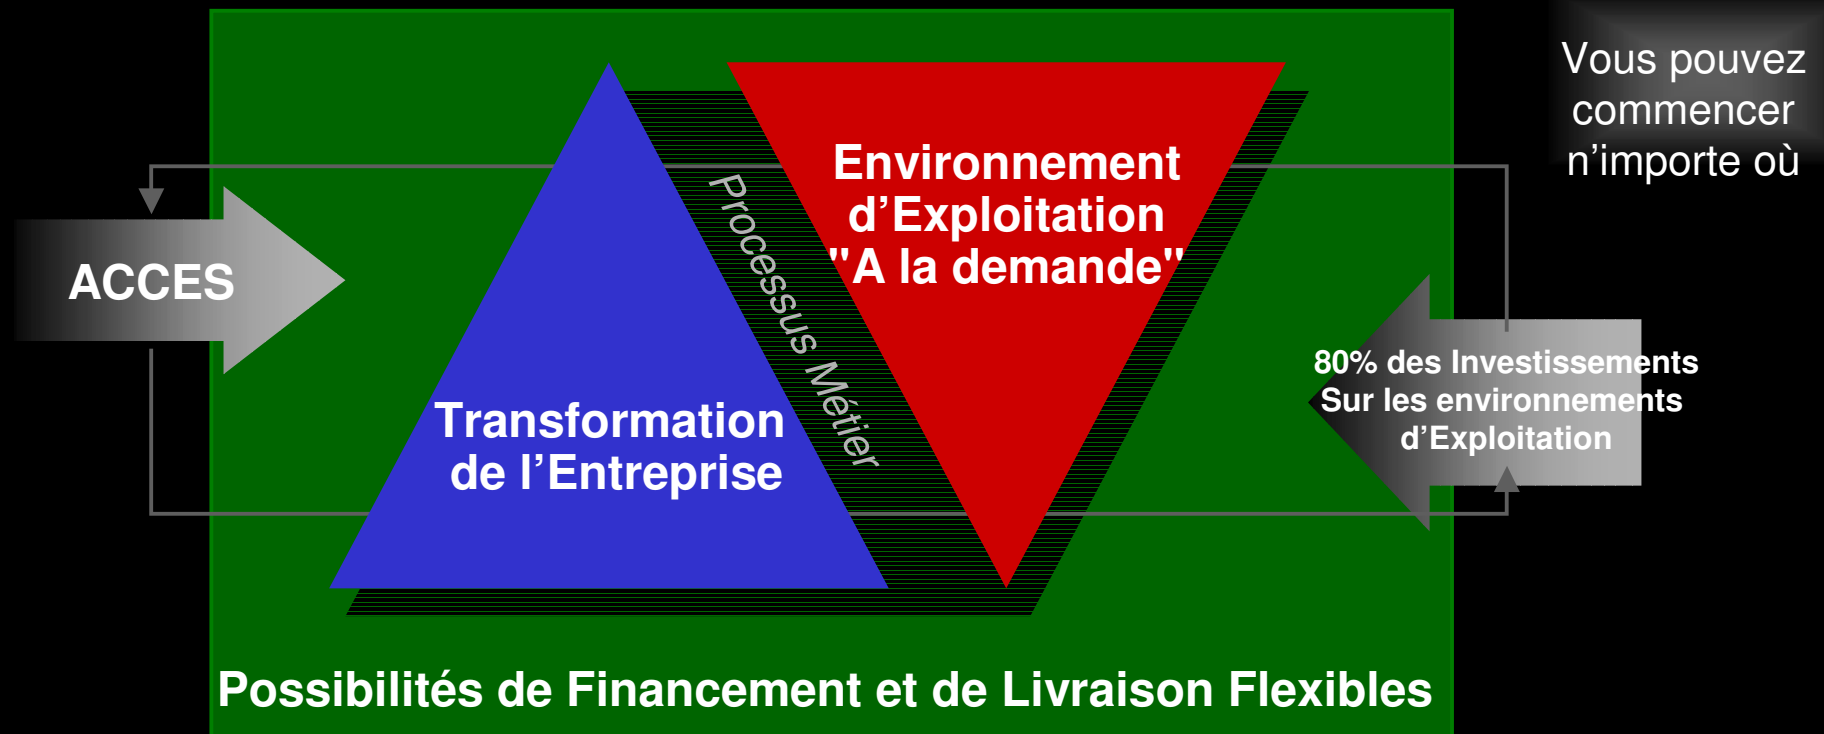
Vous pouvez commencer n’importe où

ACCES

Environnement d’Exploitation "A la demande"

Processus Métier

Transformation de l’Entreprise

80% des Investissements Sur les environnements d’Exploitation

Possibilités de Financement et de Livraison Flexibles